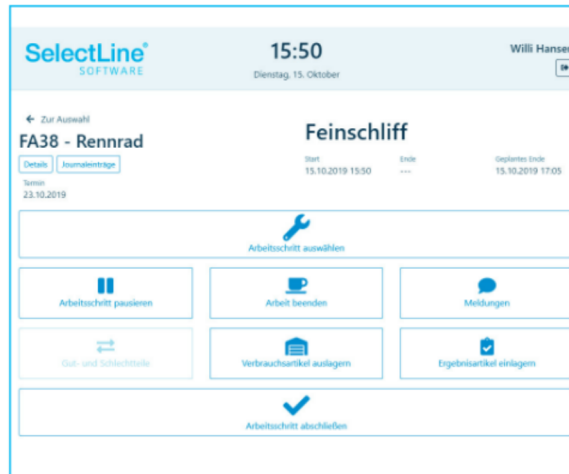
SelectLine® SOFTWARE

15:50
Dienstag, 15. Oktober

Willi Hanse

← Zur Auswahl
FA38 - Rennrad
Details Journaleinträge
Termin
23.10.2019

Feinschliff

Start
15.10.2019 15:50

Ende
---

Geplantes Ende
15.10.2019 17:05

Arbeitsschritt auswählen

Arbeitsschritt pausieren

Arbeit beenden

Meldungen

Gut- und Schlechtteile

Verbrauchsartikel auslagern

Ergebnisartikel einlagern

Arbeitsschritt abschließen